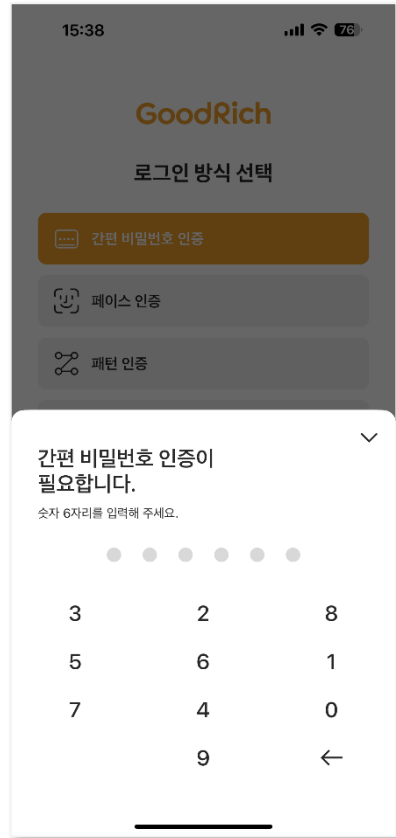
15:38

76

GoodRich

로그인 방식 선택

간편 비밀번호 인증

페이스 인증

패턴 인증

간편 비밀번호 인증이 필요합니다.

숫자 6자리를 입력해 주세요.

| 3 | 2 | 8 |
|---|---|---|
| 5 | 6 | 1 |
| 7 | 4 | 0 |
|  | 9 | ← |